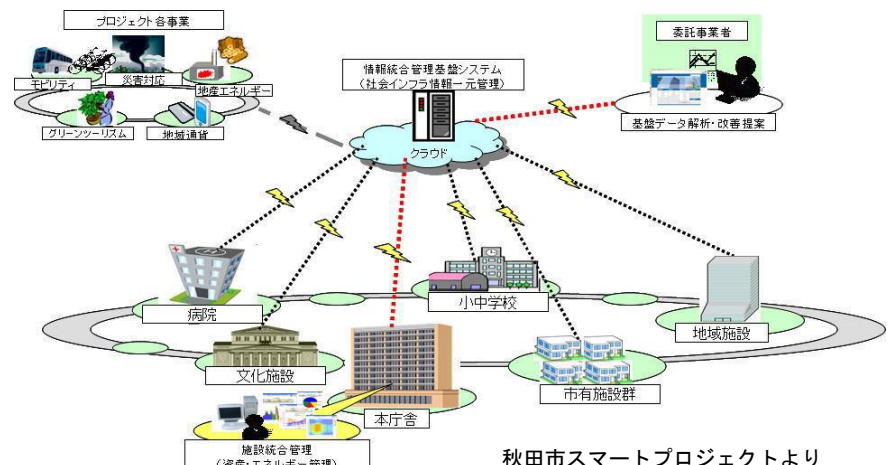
プロジェクト各事業

モビリティ

災害対応

地産エネルギー

グリーンツーリズム

地域通貨

情報統合管理基盤システム
（社会インフラ情報一元管理）

クラウド

委託事業者

基盤データ解析・改善提案

病院

小中学校

地域施設

文化施設

本庁舎

市有施設群

施設統合管理
（資産・エネルギー管理）

秋田市スマートプロジェクトより